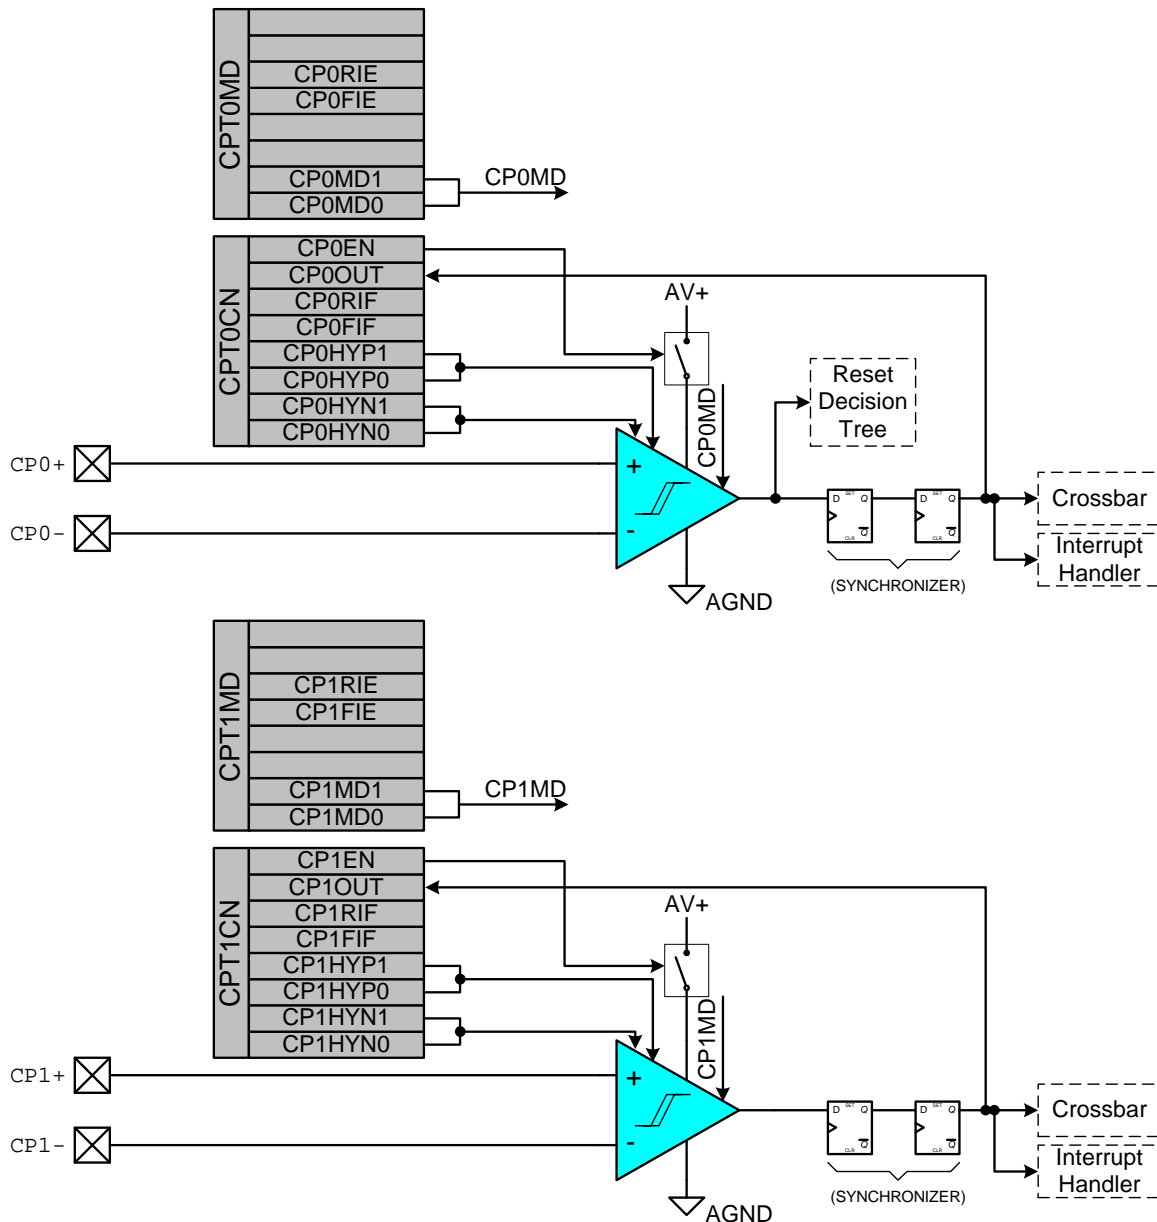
CPT0MD
CP0RIE
CP0FIE
CP0MD1
CP0MD0
CP0MD

CPT0CN
CP0EN
CP0OUT
CP0RIF
CP0FIF
CP0HYP1
CP0HYP0
CP0HYN1
CP0HYN0

AV+
CP0MD
Reset Decision Tree
CP0+
CP0-
+
-
D SET Q
CLR $\overline{Q}$
D SET Q
CLR $\overline{Q}$
(SYNCHRONIZER)
AGND
Crossbar
Interrupt Handler

CPT1MD
CP1RIE
CP1FIE
CP1MD1
CP1MD0
CP1MD

CPT1CN
CP1EN
CP1OUT
CP1RIF
CP1FIF
CP1HYP1
CP1HYP0
CP1HYN1
CP1HYN0

AV+
CP1MD
CP1+
CP1-
+
-
D SET Q
CLR $\overline{Q}$
D SET Q
CLR $\overline{Q}$
(SYNCHRONIZER)
AGND
Crossbar
Interrupt Handler